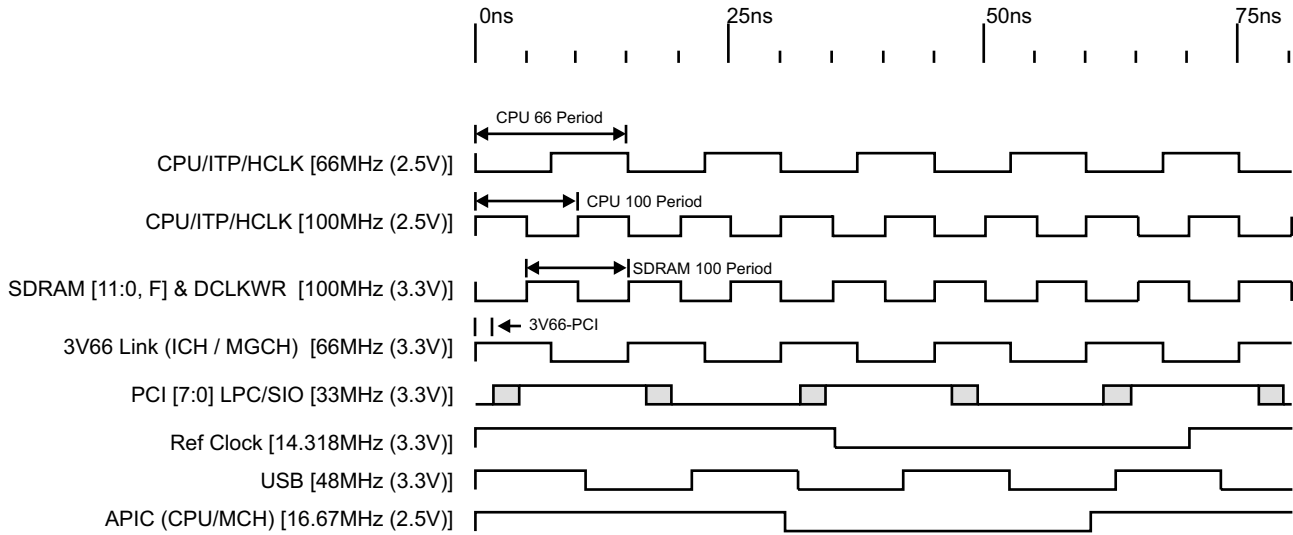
0ns 25ns 50ns 75ns

CPU 66 Period

CPU/ITP/HCLK [66MHz (2.5V)]

CPU 100 Period

CPU/ITP/HCLK [100MHz (2.5V)]

SDRAM 100 Period

SDRAM [11:0, F] & DCLKWR [100MHz (3.3V)]

3V66-PCI

3V66 Link (ICH / MGCH) [66MHz (3.3V)]

PCI [7:0] LPC/SIO [33MHz (3.3V)]

Ref Clock [14.318MHz (3.3V)]

USB [48MHz (3.3V)]

APIC (CPU/MCH) [16.67MHz (2.5V)]